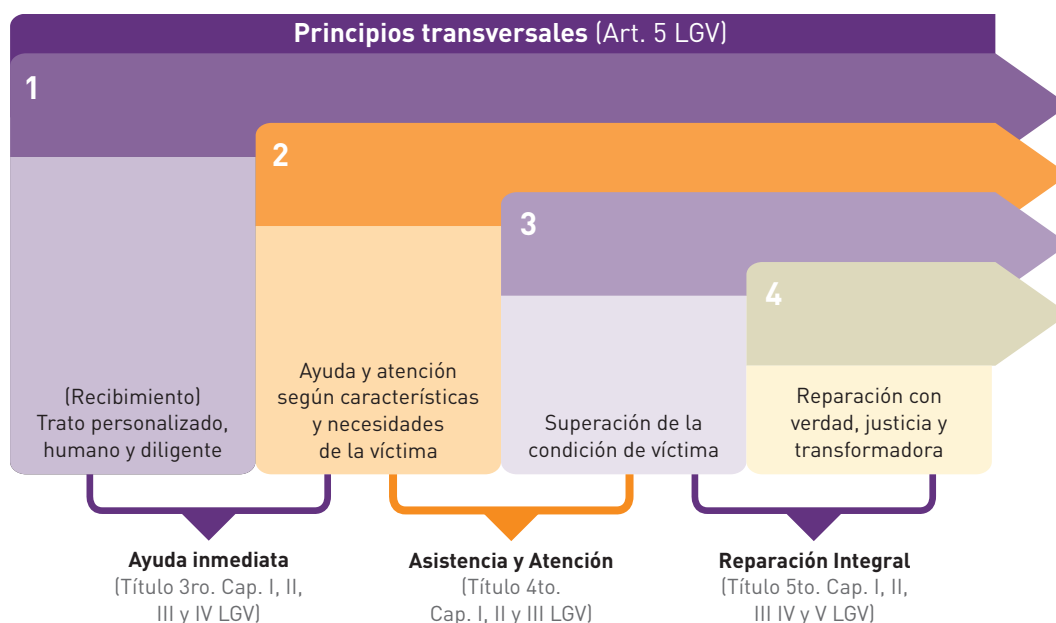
**Principios transversales** (Art. 5 LGV)

1

2

3

4

(Recibimiento)
Trato personalizado, humano y diligente

Ayuda y atención según características y necesidades de la víctima

Superación de la condición de víctima

Reparación con verdad, justicia y transformadora

**Ayuda inmediata**
(Título 3ro. Cap. I, II, III y IV LGV)

**Asistencia y Atención**
(Título 4to. Cap. I, II y III LGV)

**Reparación Integral**
(Título 5to. Cap. I, II, III IV y V LGV)